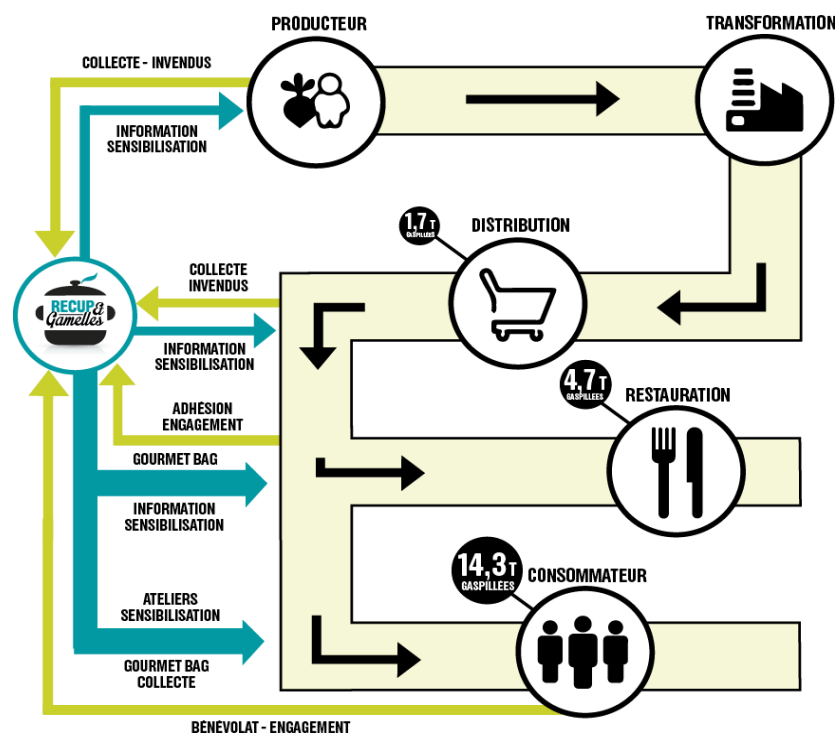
PRODUCTEUR

TRANSFORMATION

COLLECTE - INVENDUS

INFORMATION
SENSIBILISATION

RECUP & Gamelles

1,7 T
GASPILLEES

DISTRIBUTION

COLLECTE
INVENDUS

INFORMATION
SENSIBILISATION

4,7 T
GASPILLEES

RESTAURATION

ADHESION
ENGAGEMENT

GOURMET BAG

INFORMATION
SENSIBILISATION

14,3 T
GASPILLEES

CONSOMMATEUR

ATELIERS
SENSIBILISATION

GOURMET BAG
COLLECTE

BENEVOLAT - ENGAGEMENT